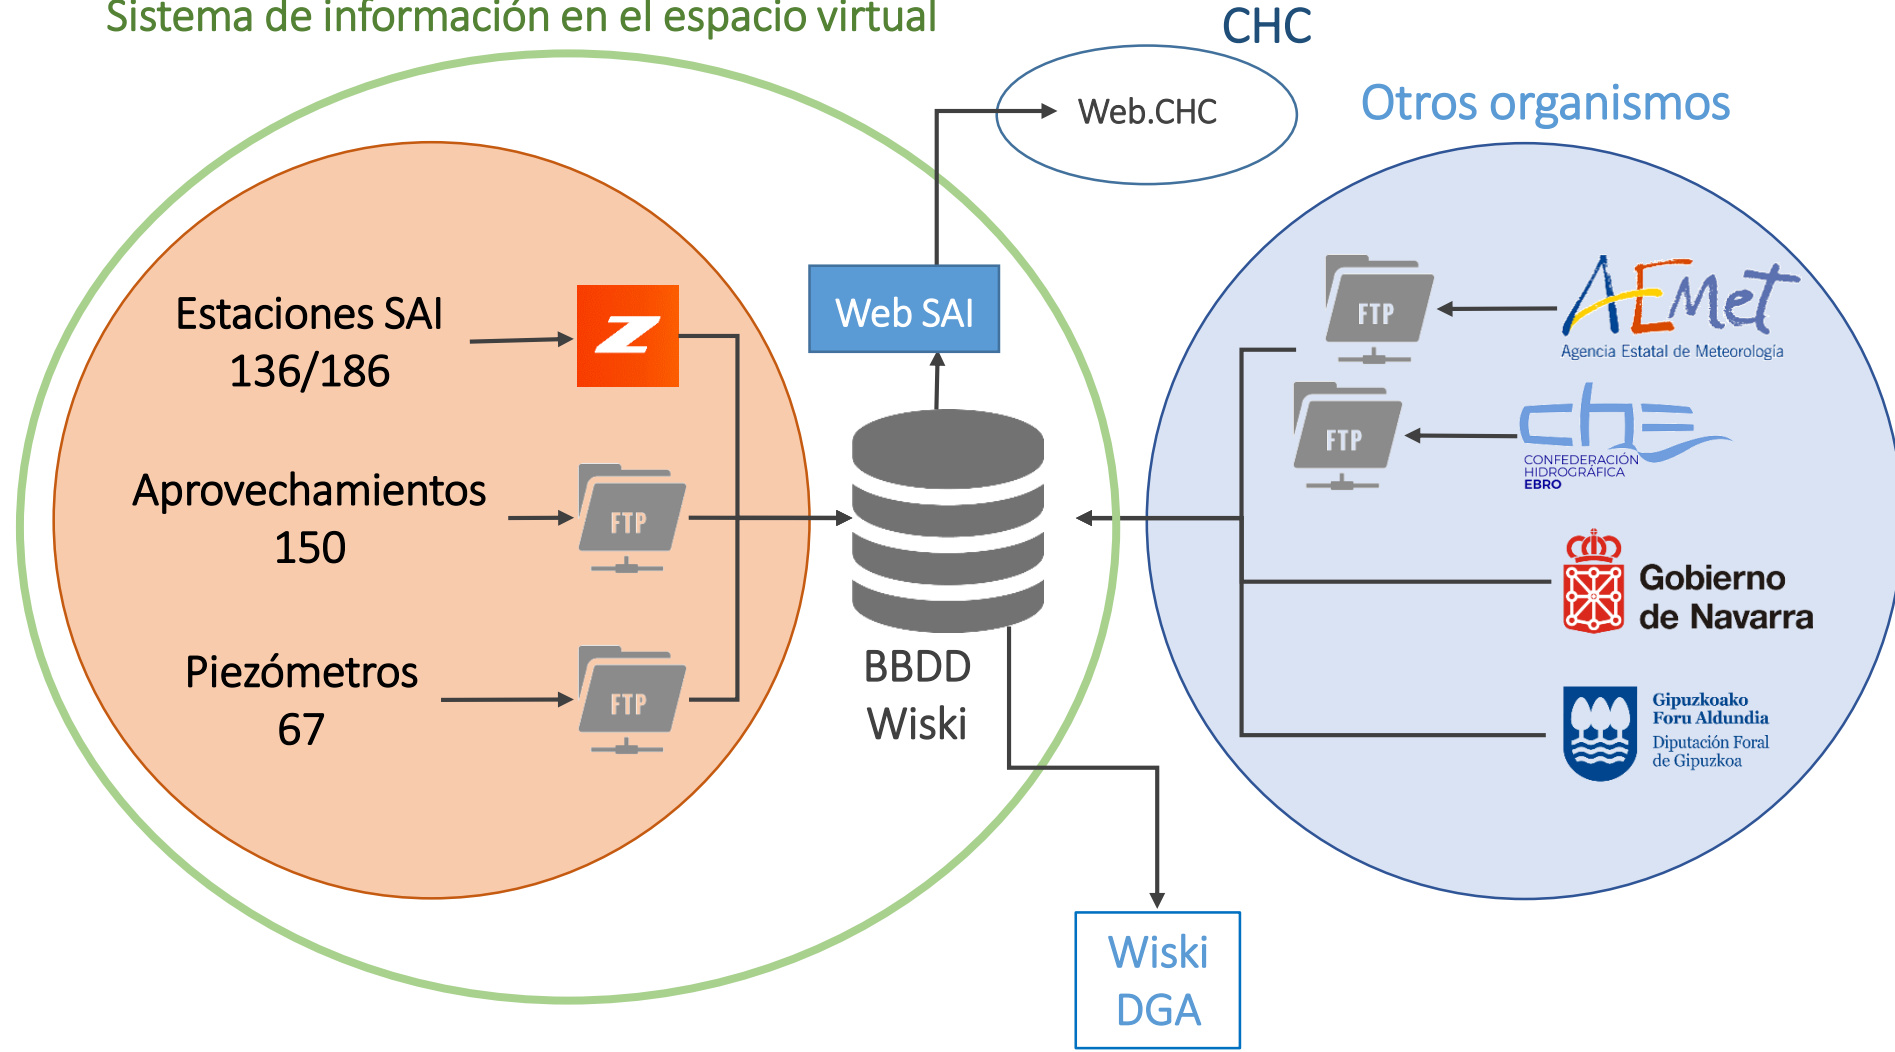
Sistema de información en el espacio virtual

CHC

Web.CHC

Otros organismos

Estaciones SAI
136/186

Z

Web SAI

Aprovechamientos
150

FTP

Piezómetros
67

FTP

BBDD
Wiski

FTP

AEMet
Agencia Estatal de Meteorología

FTP

che
CONFEDERACIÓN HIDROGRÁFICA EBRO

Gobierno de Navarra

Gipuzkoako Foru Aldundia
Diputación Foral de Gipuzkoa

Wiski
DGA